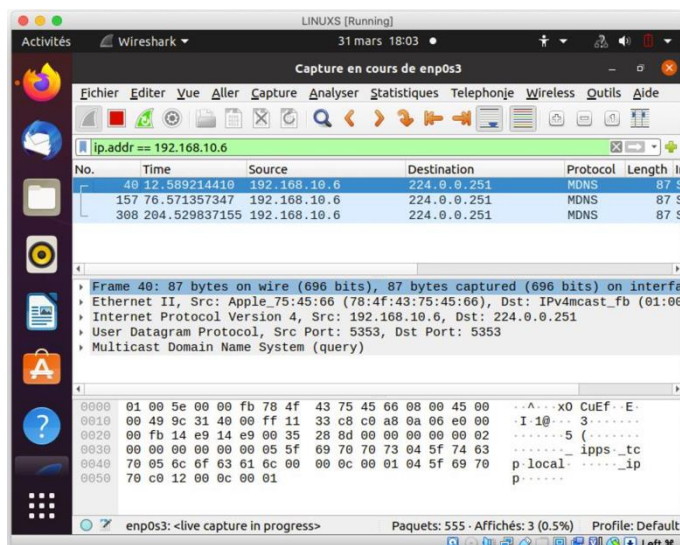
LINUXS [Running]

Activités   Wireshark ▾   31 mars 18:03 ●

Capture en cours de enp0s3

Fichier Éditer Vue Aller Capture Analyser Statistiques Telephonie Wireless Outils Aide

ip.addr == 192.168.10.6

| No. | Time | Source | Destination | Protocol | Length |
|---|---|---|---|---|---|
| 40 | 12.589214410 | 192.168.10.6 | 224.0.0.251 | MDNS | 87 |
| 157 | 76.571357347 | 192.168.10.6 | 224.0.0.251 | MDNS | 87 |
| 308 | 204.529837155 | 192.168.10.6 | 224.0.0.251 | MDNS | 87 |

Frame 40: 87 bytes on wire (696 bits), 87 bytes captured (696 bits) on interfa
Ethernet II, Src: Apple_75:45:66 (78:4f:43:75:45:66), Dst: IPv4mcast_fb (01:00
Internet Protocol Version 4, Src: 192.168.10.6, Dst: 224.0.0.251
User Datagram Protocol, Src Port: 5353, Dst Port: 5353
Multicast Domain Name System (query)

0000 01 00 5e 00 00 fb 78 4f 43 75 45 66 08 00 45 00 ··^···xO CuEf··E·
0010 00 49 9c 31 40 00 ff 11 33 c8 c0 a8 0a 06 e0 00 ·I·1@··· 3·······
0020 00 fb 14 e9 14 e9 00 35 28 8d 00 00 00 00 00 02 ·······5 (·······
0030 00 00 00 00 00 00 05 5f 69 70 70 73 04 5f 74 63 ·······_ ipps·_tc
0040 70 05 6c 6f 63 61 6c 00 00 0c 00 01 04 5f 69 70 p·local· ·····_ip
0050 70 c0 12 00 0c 00 01 p······

enp0s3: <live capture in progress>   Paquets: 555 · Affichés: 3 (0.5%)   Profile: Default